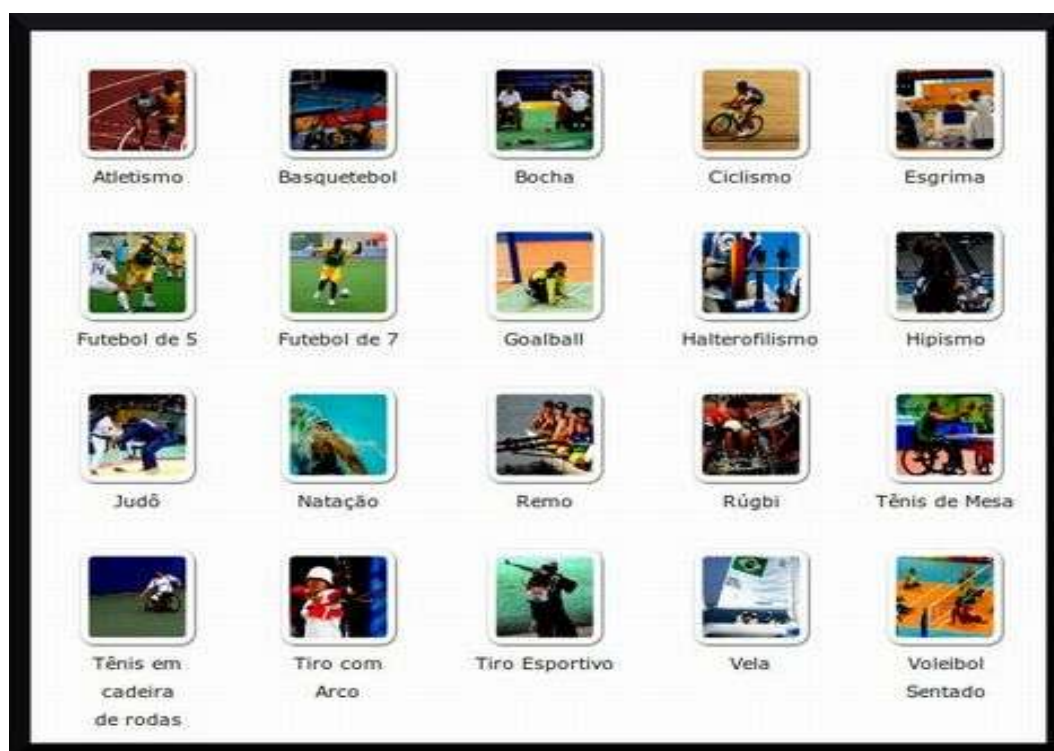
Atletismo

Basquetebol

Bocha

Ciclismo

Esgrima

Futebol de 5

Futebol de 7

Goalball

Halterofilismo

Hipismo

Judô

Natação

Remo

Rúgbi

Tênis de Mesa

Tênis em cadeira de rodas

Tiro com Arco

Tiro Esportivo

Vela

Voleibol Sentado